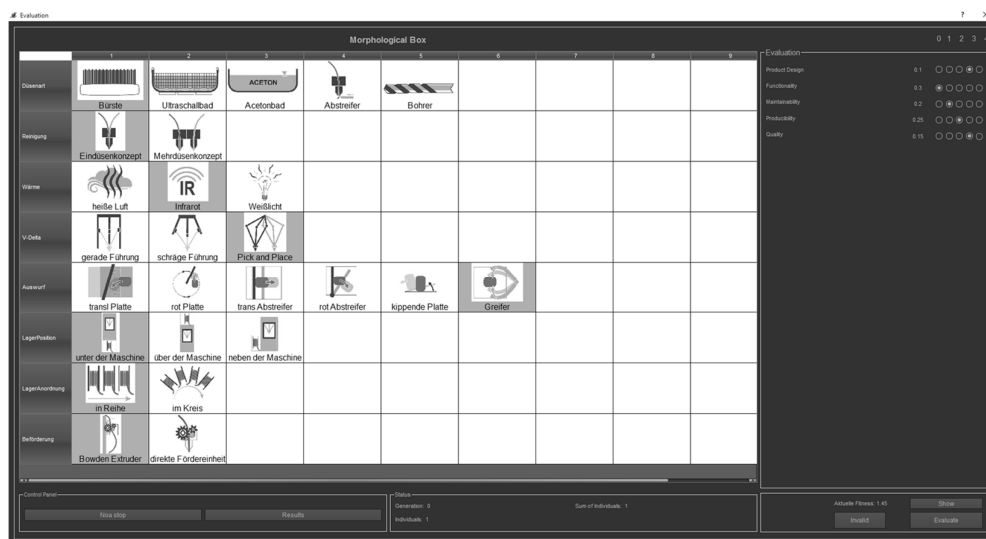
Evaluation

? ×

Morphological Box

| | 1 | 2 | 3 | 4 | 5 | 6 | 7 | 8 | 9 |
|---|---|---|---|---|---|---|---|---|---|
| Düsenart | Bürste | Ultraschallbad | ACETON Acetonbad | Abstreifer | Bohrer | | | | |
| Reinigung | Eindüsenkonzept | Mehrdüsenkonzept | | | | | | | |
| Wärme | heiße Luft | IR Infrarot | Weißlicht | | | | | | |
| V-Delta | gerade Führung | schräge Führung | Pick and Place | | | | | | |
| Auswurf | transl Platte | rot Platte | trans Abstreifer | rot Abstreifer | kippende Platte | Greifer | | | |
| LagerPosition | unter der Maschine | über der Maschine | neben der Maschine | | | | | | |
| LagerAnordnung | in Reihe | im Kreis | | | | | | | |
| Beförderung | Bowden Extruder | direkte Fördereinheit | | | | | | | |

0 1 2 3 4

Evaluation

Product Design 0.1
Functionality 0.3
Maintainability 0.2
Producibility 0.25
Quality 0.15

Control Panel
Noa stop
Results

Status
Generation: 0
Individuals: 1
Sum of Individuals: 1

Aktuelle Fitness: 1.45
Show
Invalid
Evaluate